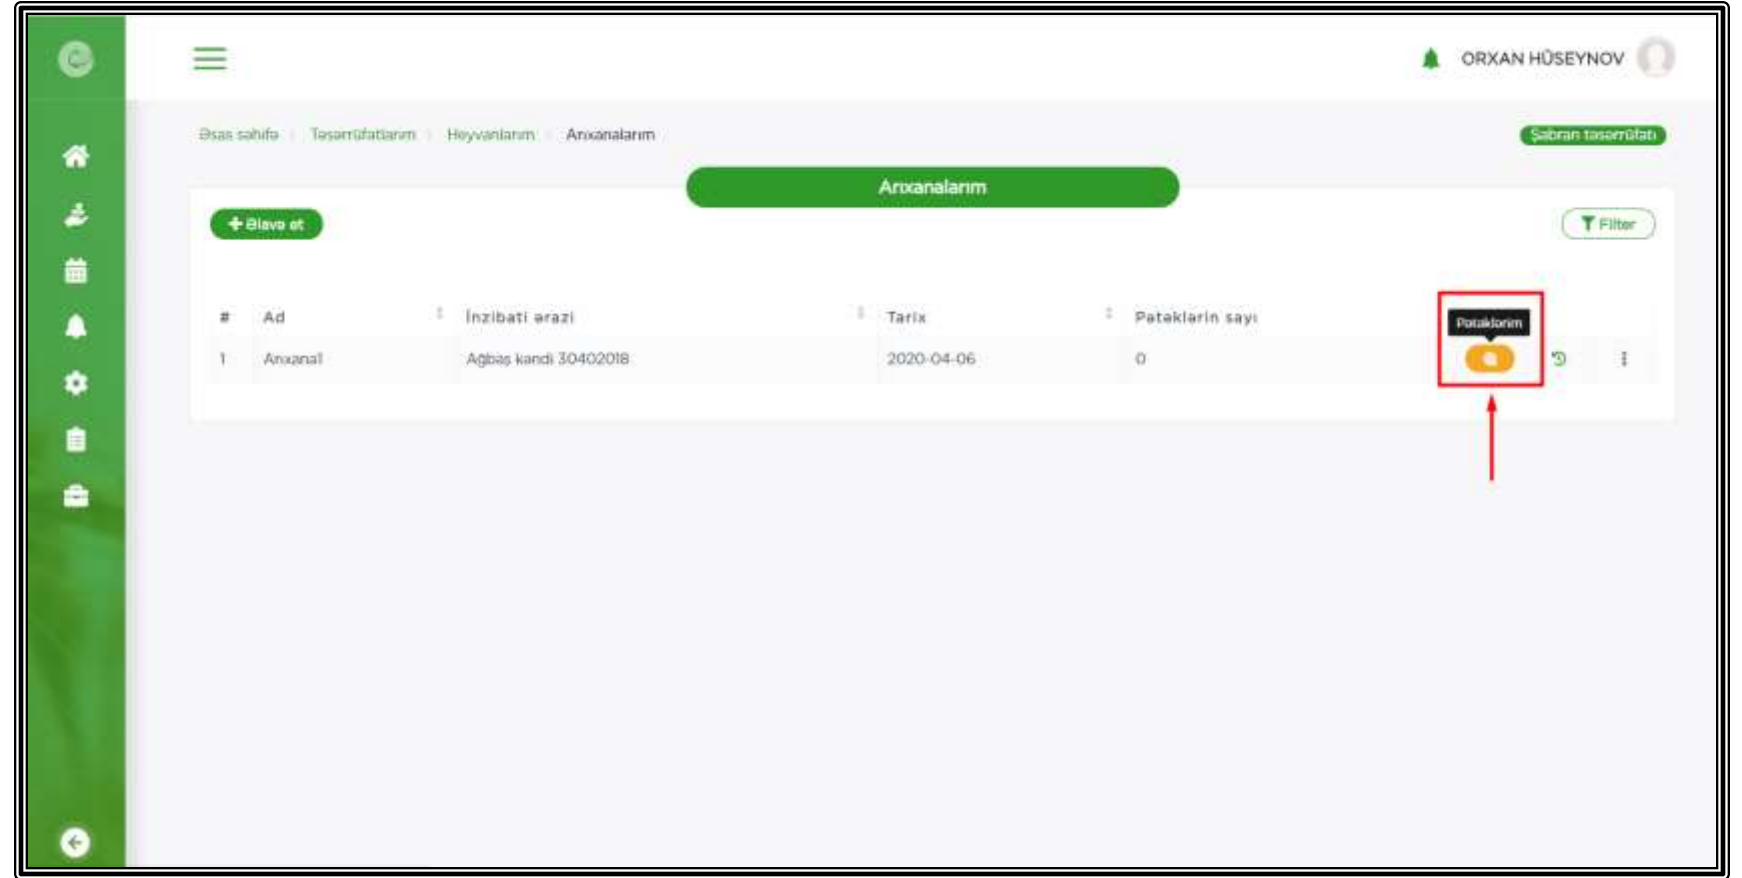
ORXAN HÜSEYNOV

Əsas səhifə Təsərrüfatlarım Heyvanlarım Arıxanalarım

Şabran təsərrüfatı

Arıxanalarım

+ Əlavə et

Filter

| # | Ad | İnzibati ərazi | Tarix | Pətəklərin sayı |
|---|---|---|---|---|
| 1 | Arıxana1 | Ağbaş kəndi 30402018 | 2020-04-06 | 0 |

Pətəklərim